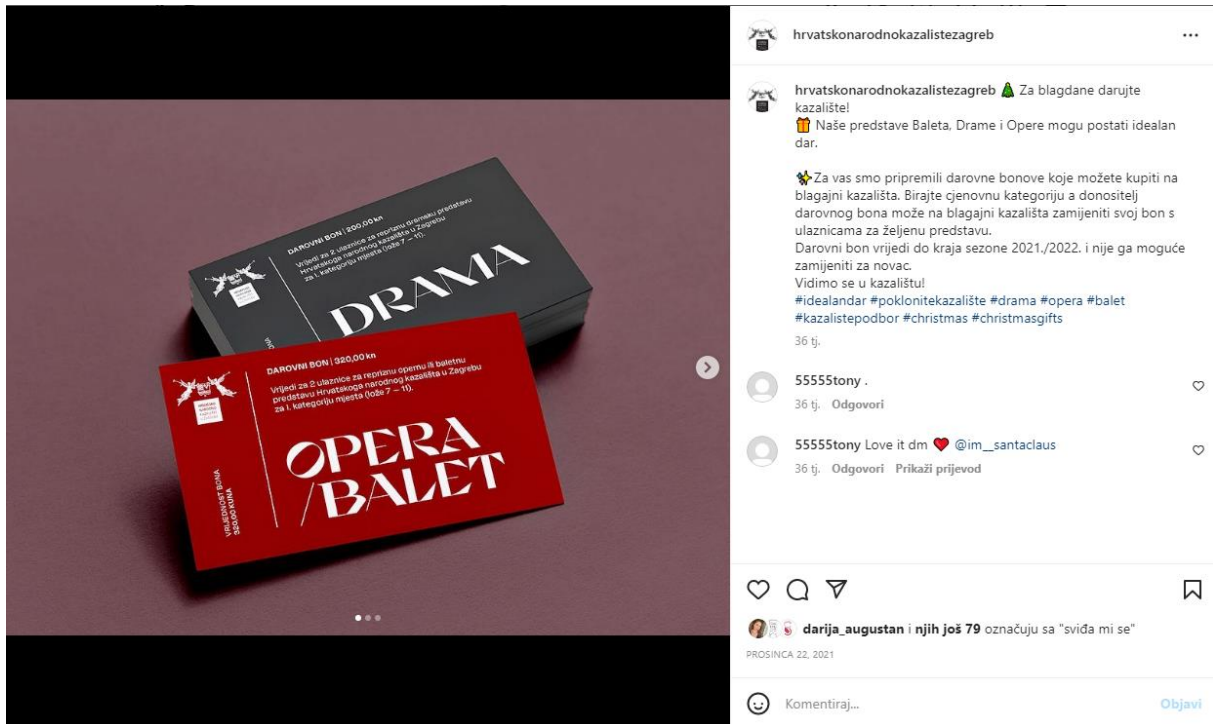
DAROVNI BON | 200,00 kn

Vrijedi za 2 ulaznice za repriznu dramsku predstavu Hrvatskoga narodnog kazališta u Zagrebu za I. kategoriju mjesta (lože 7 – 11).

DRAMA

DAROVNI BON | 320,00 kn

Vrijedi za 2 ulaznice za repriznu opernu ili baletnu predstavu Hrvatskoga narodnog kazališta u Zagrebu za I. kategoriju mjesta (lože 7 – 11).

OPERA /BALET

VRIJEDNOST BONA 320,00 KUNA

hrvatskonarodnokazalistezagreb ...

hrvatskonarodnokazalistezagreb 🎄 Za blagdane darujte kazalište!
🎁 Naše predstave Baleta, Drame i Opere mogu postati idealan dar.

✨Za vas smo pripremili darovne bonove koje možete kupiti na blagajni kazališta. Birajte cjenovnu kategoriju a donositelj darovnog bona može na blagajni kazališta zamijeniti svoj bon s ulaznicama za željenu predstavu.
Darovni bon vrijedi do kraja sezone 2021./2022. i nije ga moguće zamijeniti za novac.
Vidimo se u kazalištu!
#idealandar #poklonitekazalište #drama #opera #balet #kazalistepodbor #christmas #christmasgifts
36 tj.

55555tony .
36 tj. Odgovori

55555tony Love it dm ❤️ @im__santaclaus
36 tj. Odgovori Prikaži prijevod

darija_augustan i njih još 79 označuju sa "sviđa mi se"
PROSINCA 22, 2021

Komentiraj... Objavi